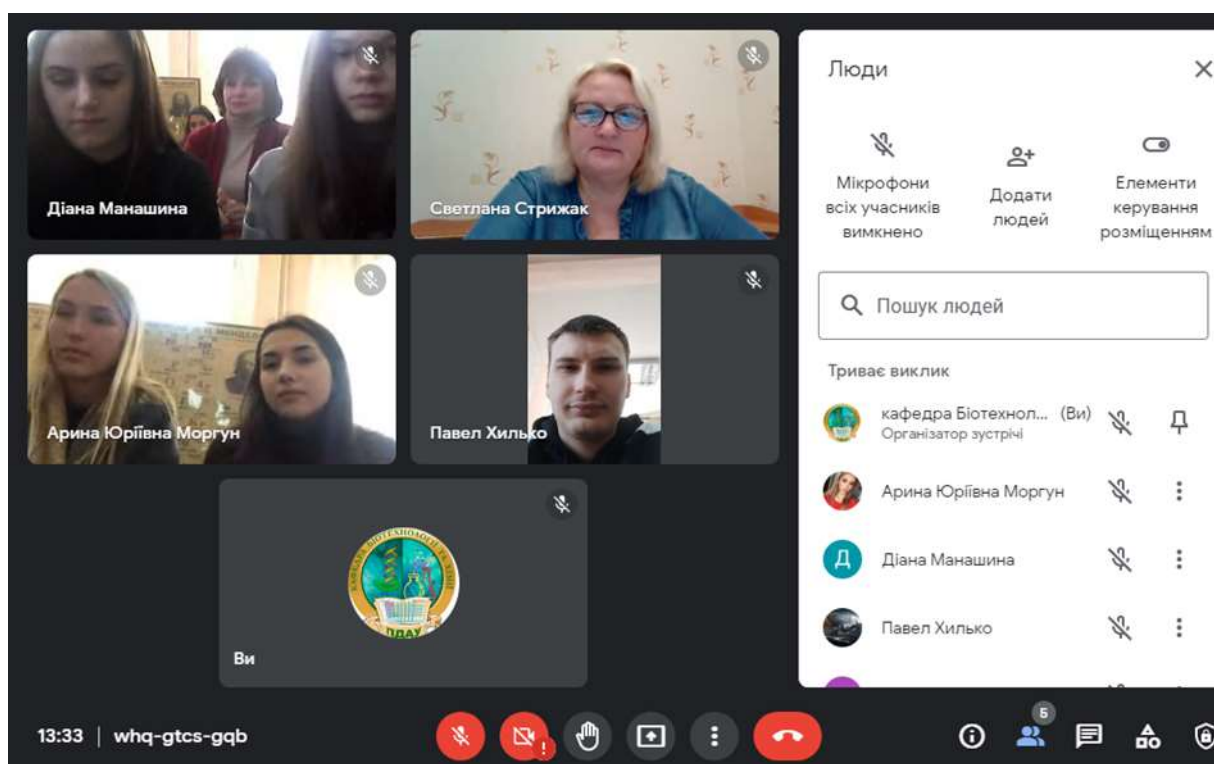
Діана Манашина

Светлана Стрижак

Арина Юріївна Моргун

Павел Хилько

Ви

ПДАУ

Люди

Мікрофони всіх учасників вимкнено

Додати людей

Елементи керування розміщенням

Пошук людей

Триває виклик

кафедра Біотехнол... (Ви)
Організатор зустрічі

Арина Юріївна Моргун

Д

Діана Манашина

Павел Хилько

13:33 | whq-gtcs-gqb

5